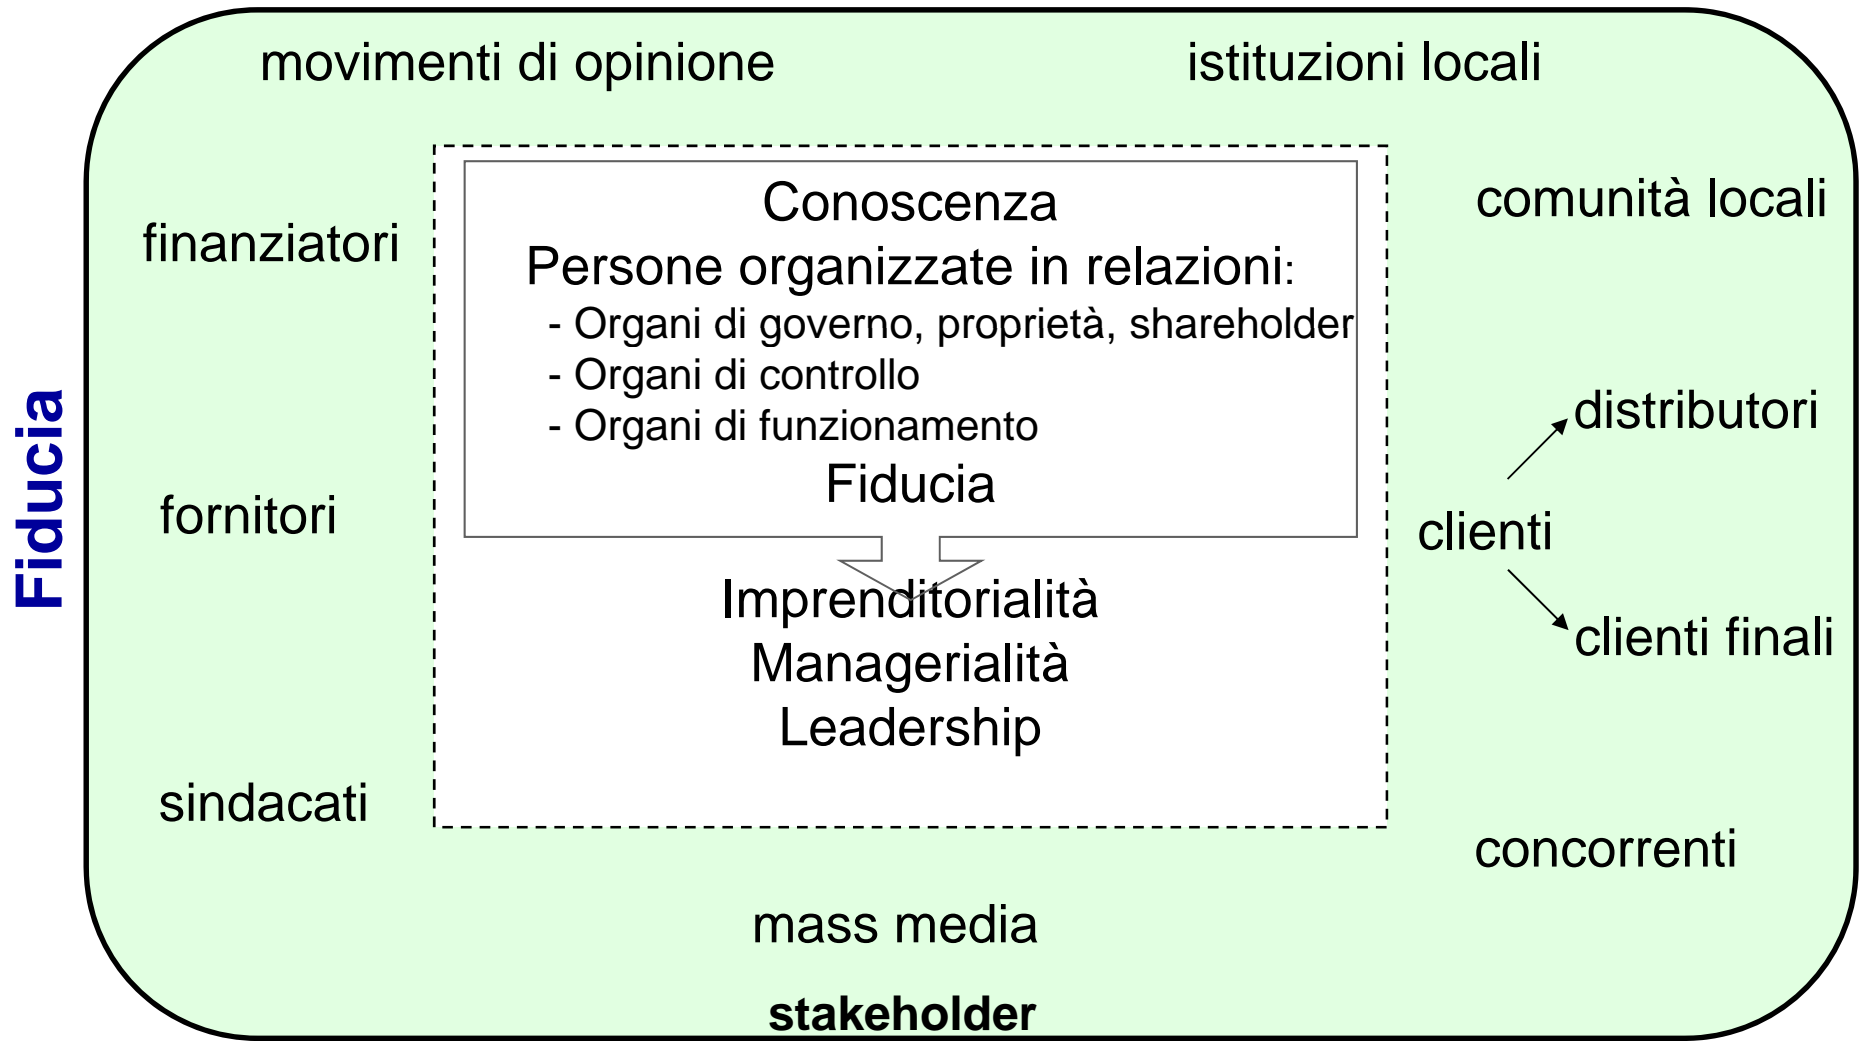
Fiducia

movimenti di opinione

istituzioni locali

finanziatori

comunità locali

Conoscenza
Persone organizzate in relazioni:
- Organi di governo, proprietà, shareholder
- Organi di controllo
- Organi di funzionamento
Fiducia

Imprenditorialità
Managerialità
Leadership

distributori

fornitori

clienti

clienti finali

sindacati

concorrenti

mass media

stakeholder